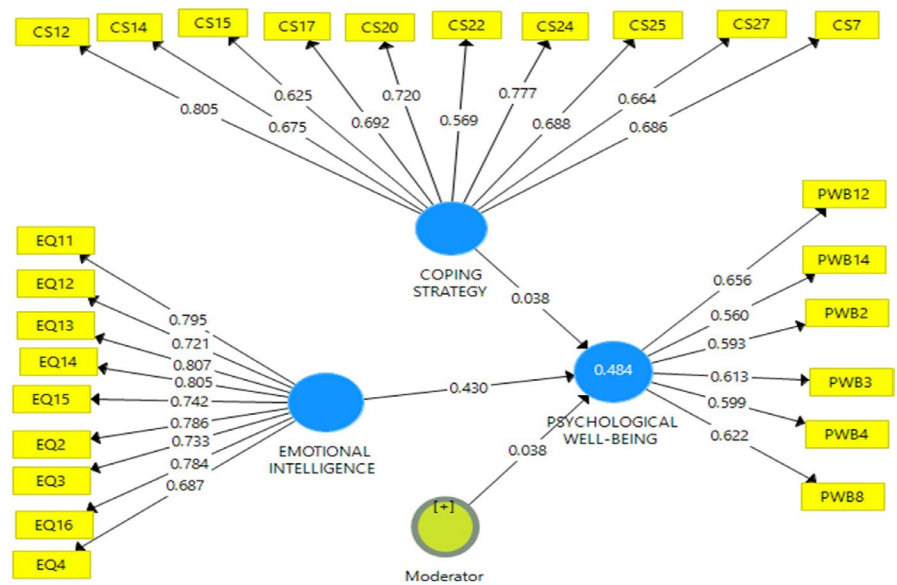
CS12
CS14
CS15
CS17
CS20
CS22
CS24
CS25
CS27
CS7
0.805
0.625
0.675
0.692
0.720
0.569
0.777
0.688
0.664
0.686
COPING STRATEGY
0.038
PWB12
PWB14
PWB2
PWB3
PWB4
PWB8
0.656
0.560
0.593
0.613
0.599
0.622
0.484
PSYCHOLOGICAL WELL-BEING
EQ11
EQ12
EQ13
EQ14
EQ15
EQ2
EQ3
EQ16
EQ4
0.795
0.721
0.807
0.805
0.742
0.786
0.733
0.784
0.687
EMOTIONAL INTELLIGENCE
0.430
0.038
[+]
Moderator